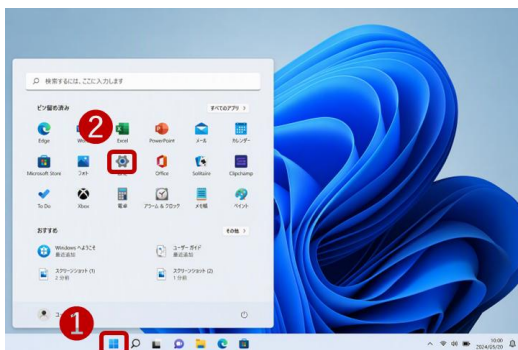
検索するには、ここに入力します

ピン留め済み

すべてのアプリ >

Edge

Wo

Excel

PowerPoint

メール

カレンダー

Microsoft Store

フォト

Office

Solitaire

Clipchamp

To Do

Xbox

電卓

アラーム & クロック

メモ帳

ペイント

おすすめ

その他 >

Windows へようこそ
最近追加

ユーザー ガイド
最近追加

スクリーンショット (1)
2 分前

スクリーンショット (2)
1 分前

2

1

10:00
2024/03/20